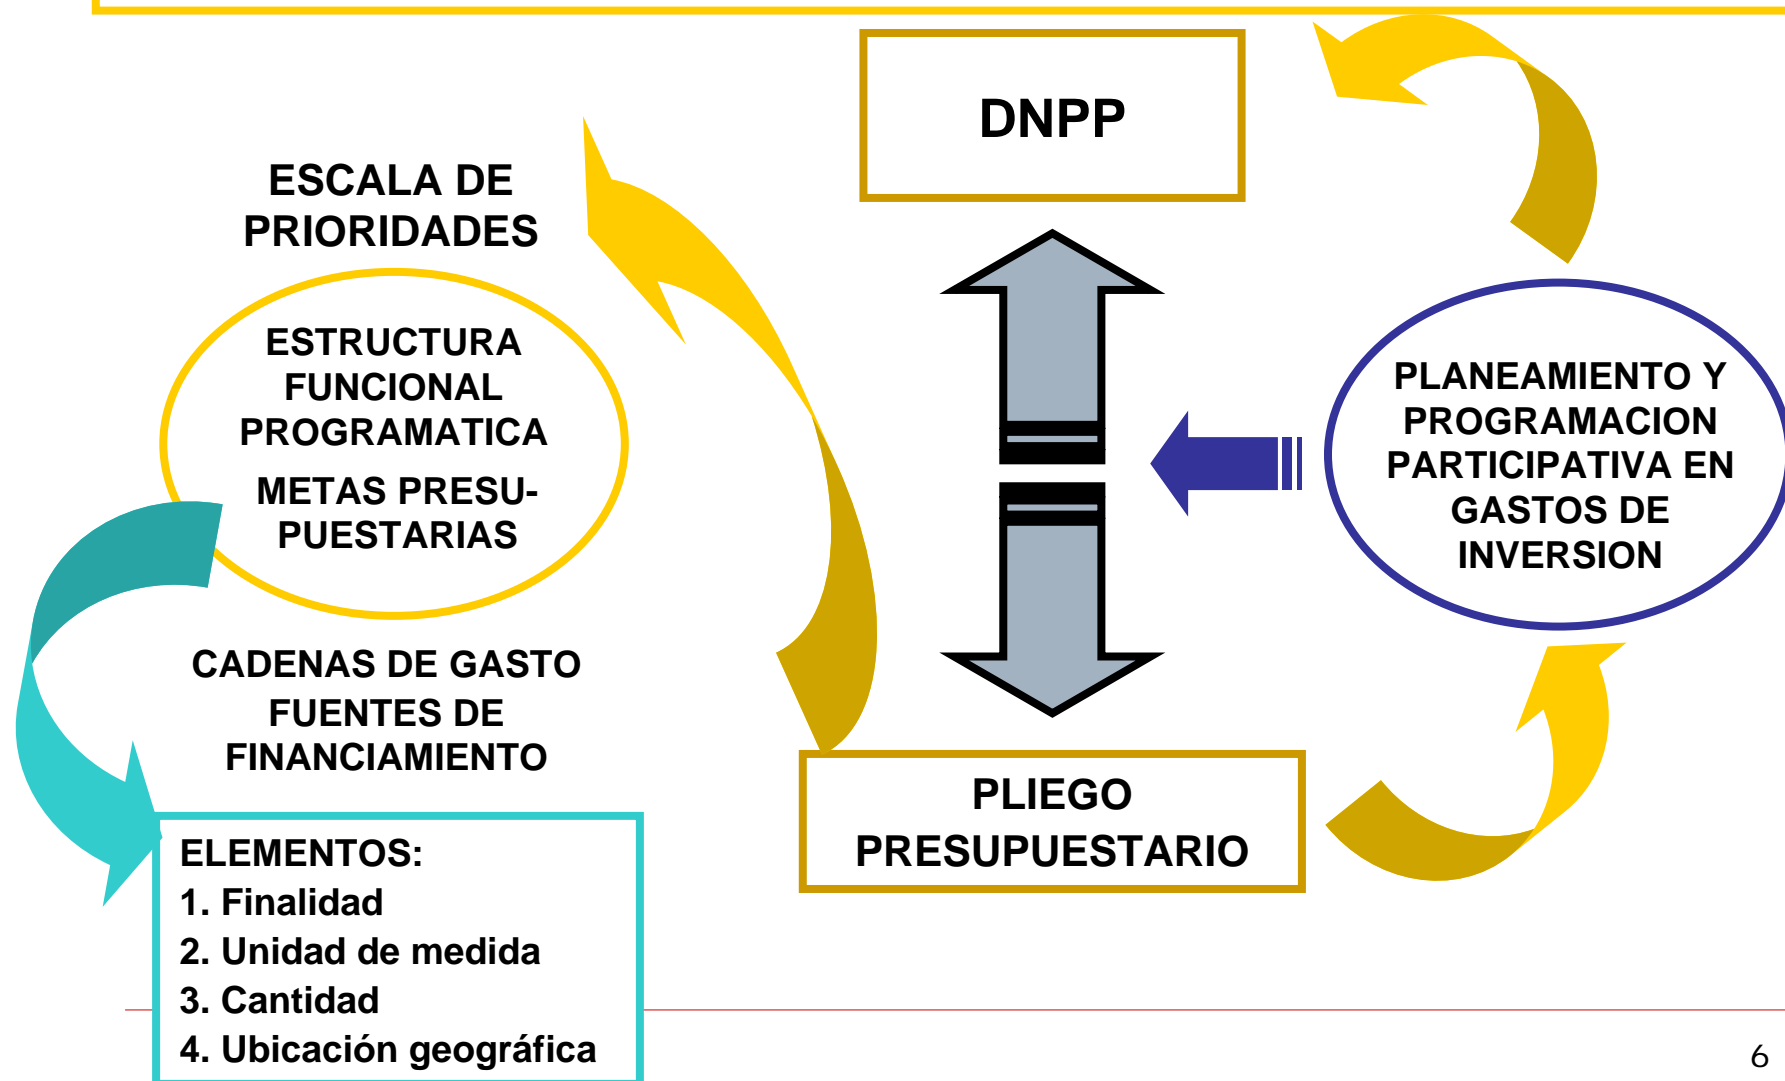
DNPP

ESCALA DE PRIORIDADES

ESTRUCTURA FUNCIONAL PROGRAMATICA

METAS PRESUPUESTARIAS

PLANEAMIENTO Y PROGRAMACION PARTICIPATIVA EN GASTOS DE INVERSION

CADENAS DE GASTO
FUENTES DE FINANCIAMIENTO

PLIEGO PRESUPUESTARIO

ELEMENTOS:
1. Finalidad
2. Unidad de medida
3. Cantidad
4. Ubicación geográfica

6